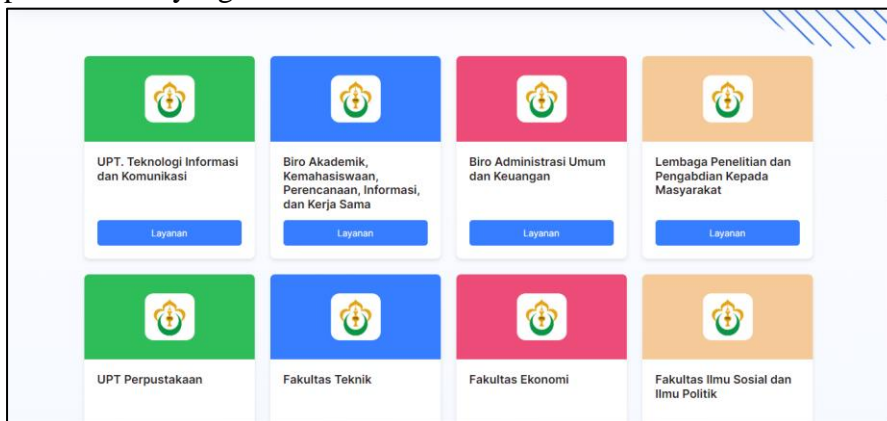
UPT. Teknologi Informasi dan Komunikasi

Layanan

Biro Akademik, Kemahasiswaan, Perencanaan, Informasi, dan Kerja Sama

Layanan

Biro Administrasi Umum dan Keuangan

Layanan

Lembaga Penelitian dan Pengabdian Kepada Masyarakat

Layanan

UPT Perpustakaan

Fakultas Teknik

Fakultas Ekonomi

Fakultas Ilmu Sosial dan Ilmu Politik